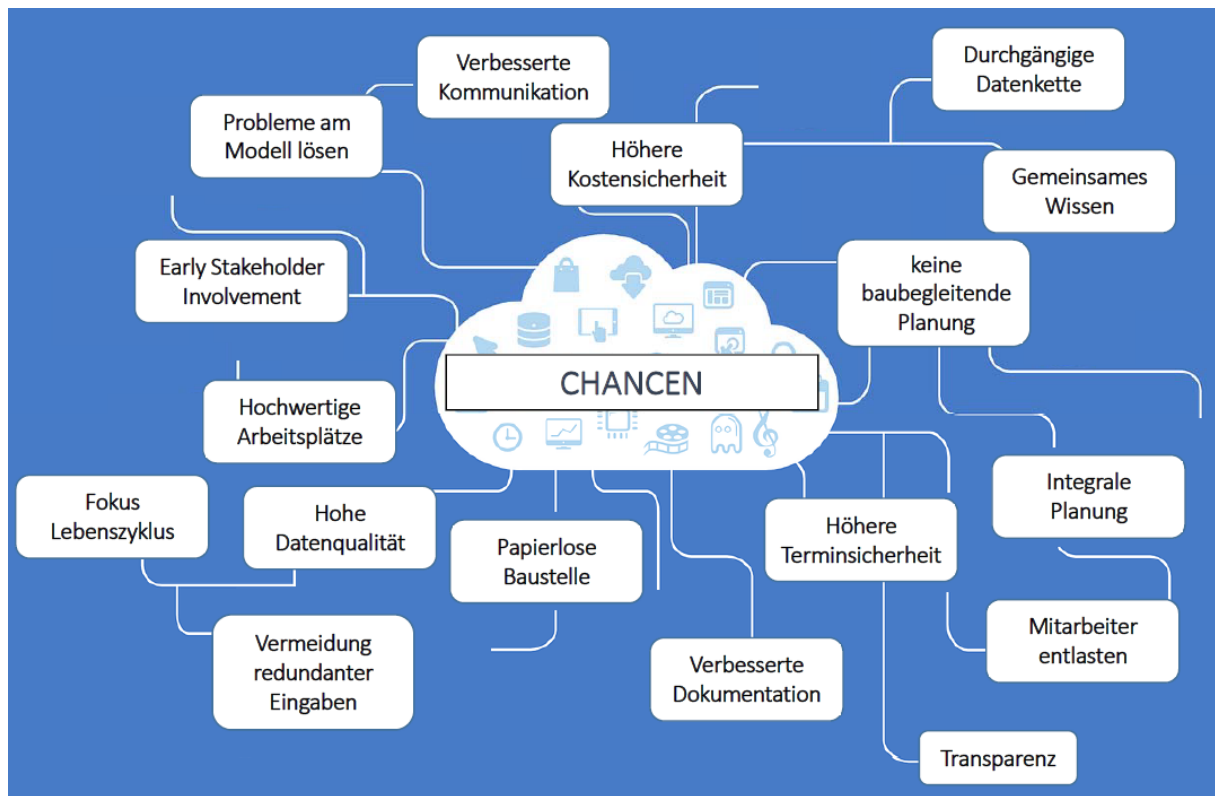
Verbesserte Kommunikation

Durchgängige Datenkette

Probleme am Modell lösen

Höhere Kostensicherheit

Gemeinsames Wissen

Early Stakeholder Involvement

keine baubegleitende Planung

CHANCEN

Hochwertige Arbeitsplätze

Integrale Planung

Fokus Lebenszyklus

Hohe Datenqualität

Papierlose Baustelle

Höhere Terminsicherheit

Mitarbeiter entlasten

Vermeidung redundanter Eingaben

Verbesserte Dokumentation

Transparenz